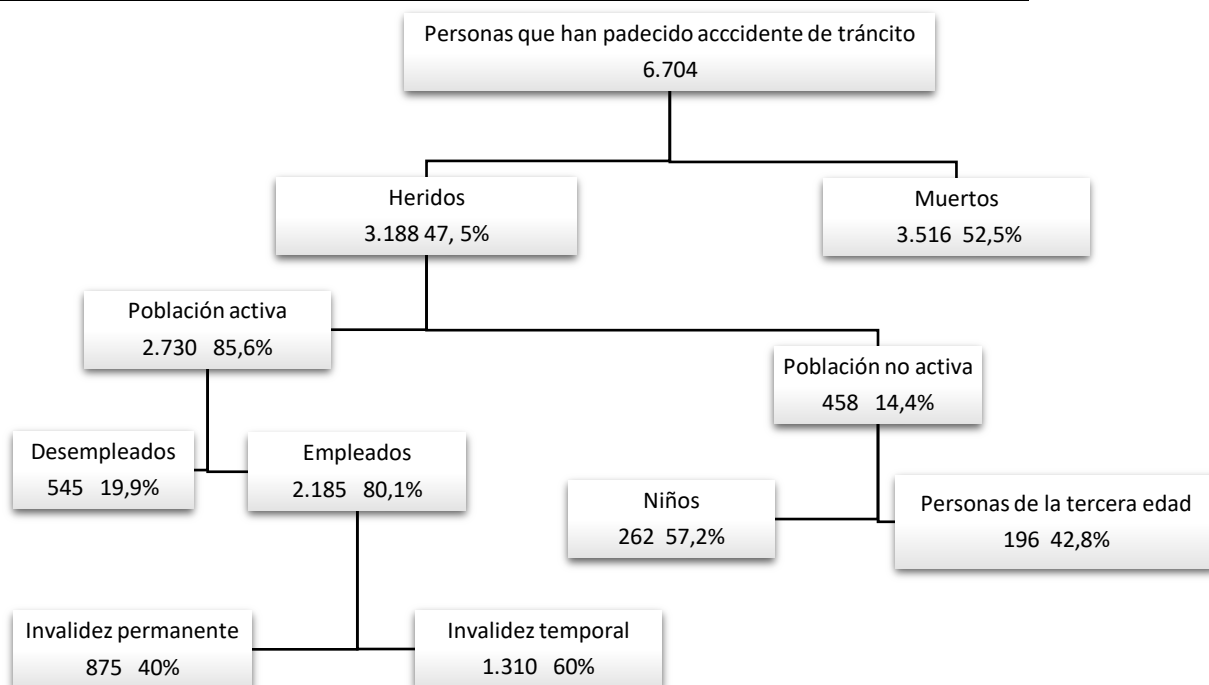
Personas que han padecido acccidente de tráncito
6.704

Heridos
3.188 47, 5%

Muertos
3.516 52,5%

Población activa
2.730 85,6%

Población no activa
458 14,4%

Desempleados
545 19,9%

Empleados
2.185 80,1%

Niños
262 57,2%

Personas de la tercera edad
196 42,8%

Invalidez permanente
875 40%

Invalidez temporal
1.310 60%